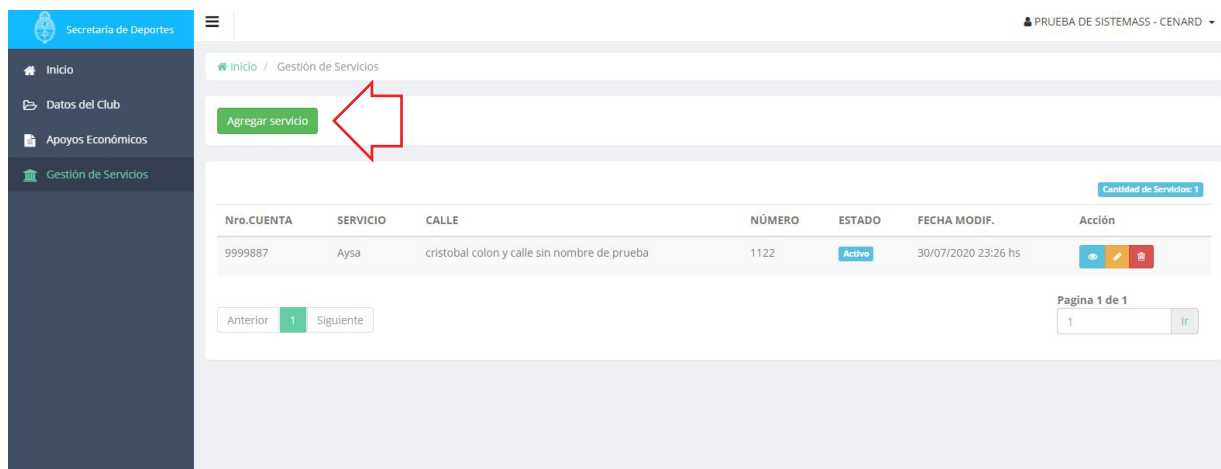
Secretaría de Deportes

Inicio
Datos del Club
Apoyos Económicos
Gestión de Servicios

PRUEBA DE SISTEMASS - CENARD

Inicio / Gestión de Servicios

Agregar servicio

Cantidad de Servicios: 1

| Nro.CUENTA | SERVICIO | CALLE | NÚMERO | ESTADO | FECHA MODIF. | Acción |
|---|---|---|---|---|---|---|
| 9999887 | Aysa | cristobal colon y calle sin nombre de prueba | 1122 | Activo | 30/07/2020 23:26 hs | |

Anterior 1 Siguiente

Pagina 1 de 1
1 Ir